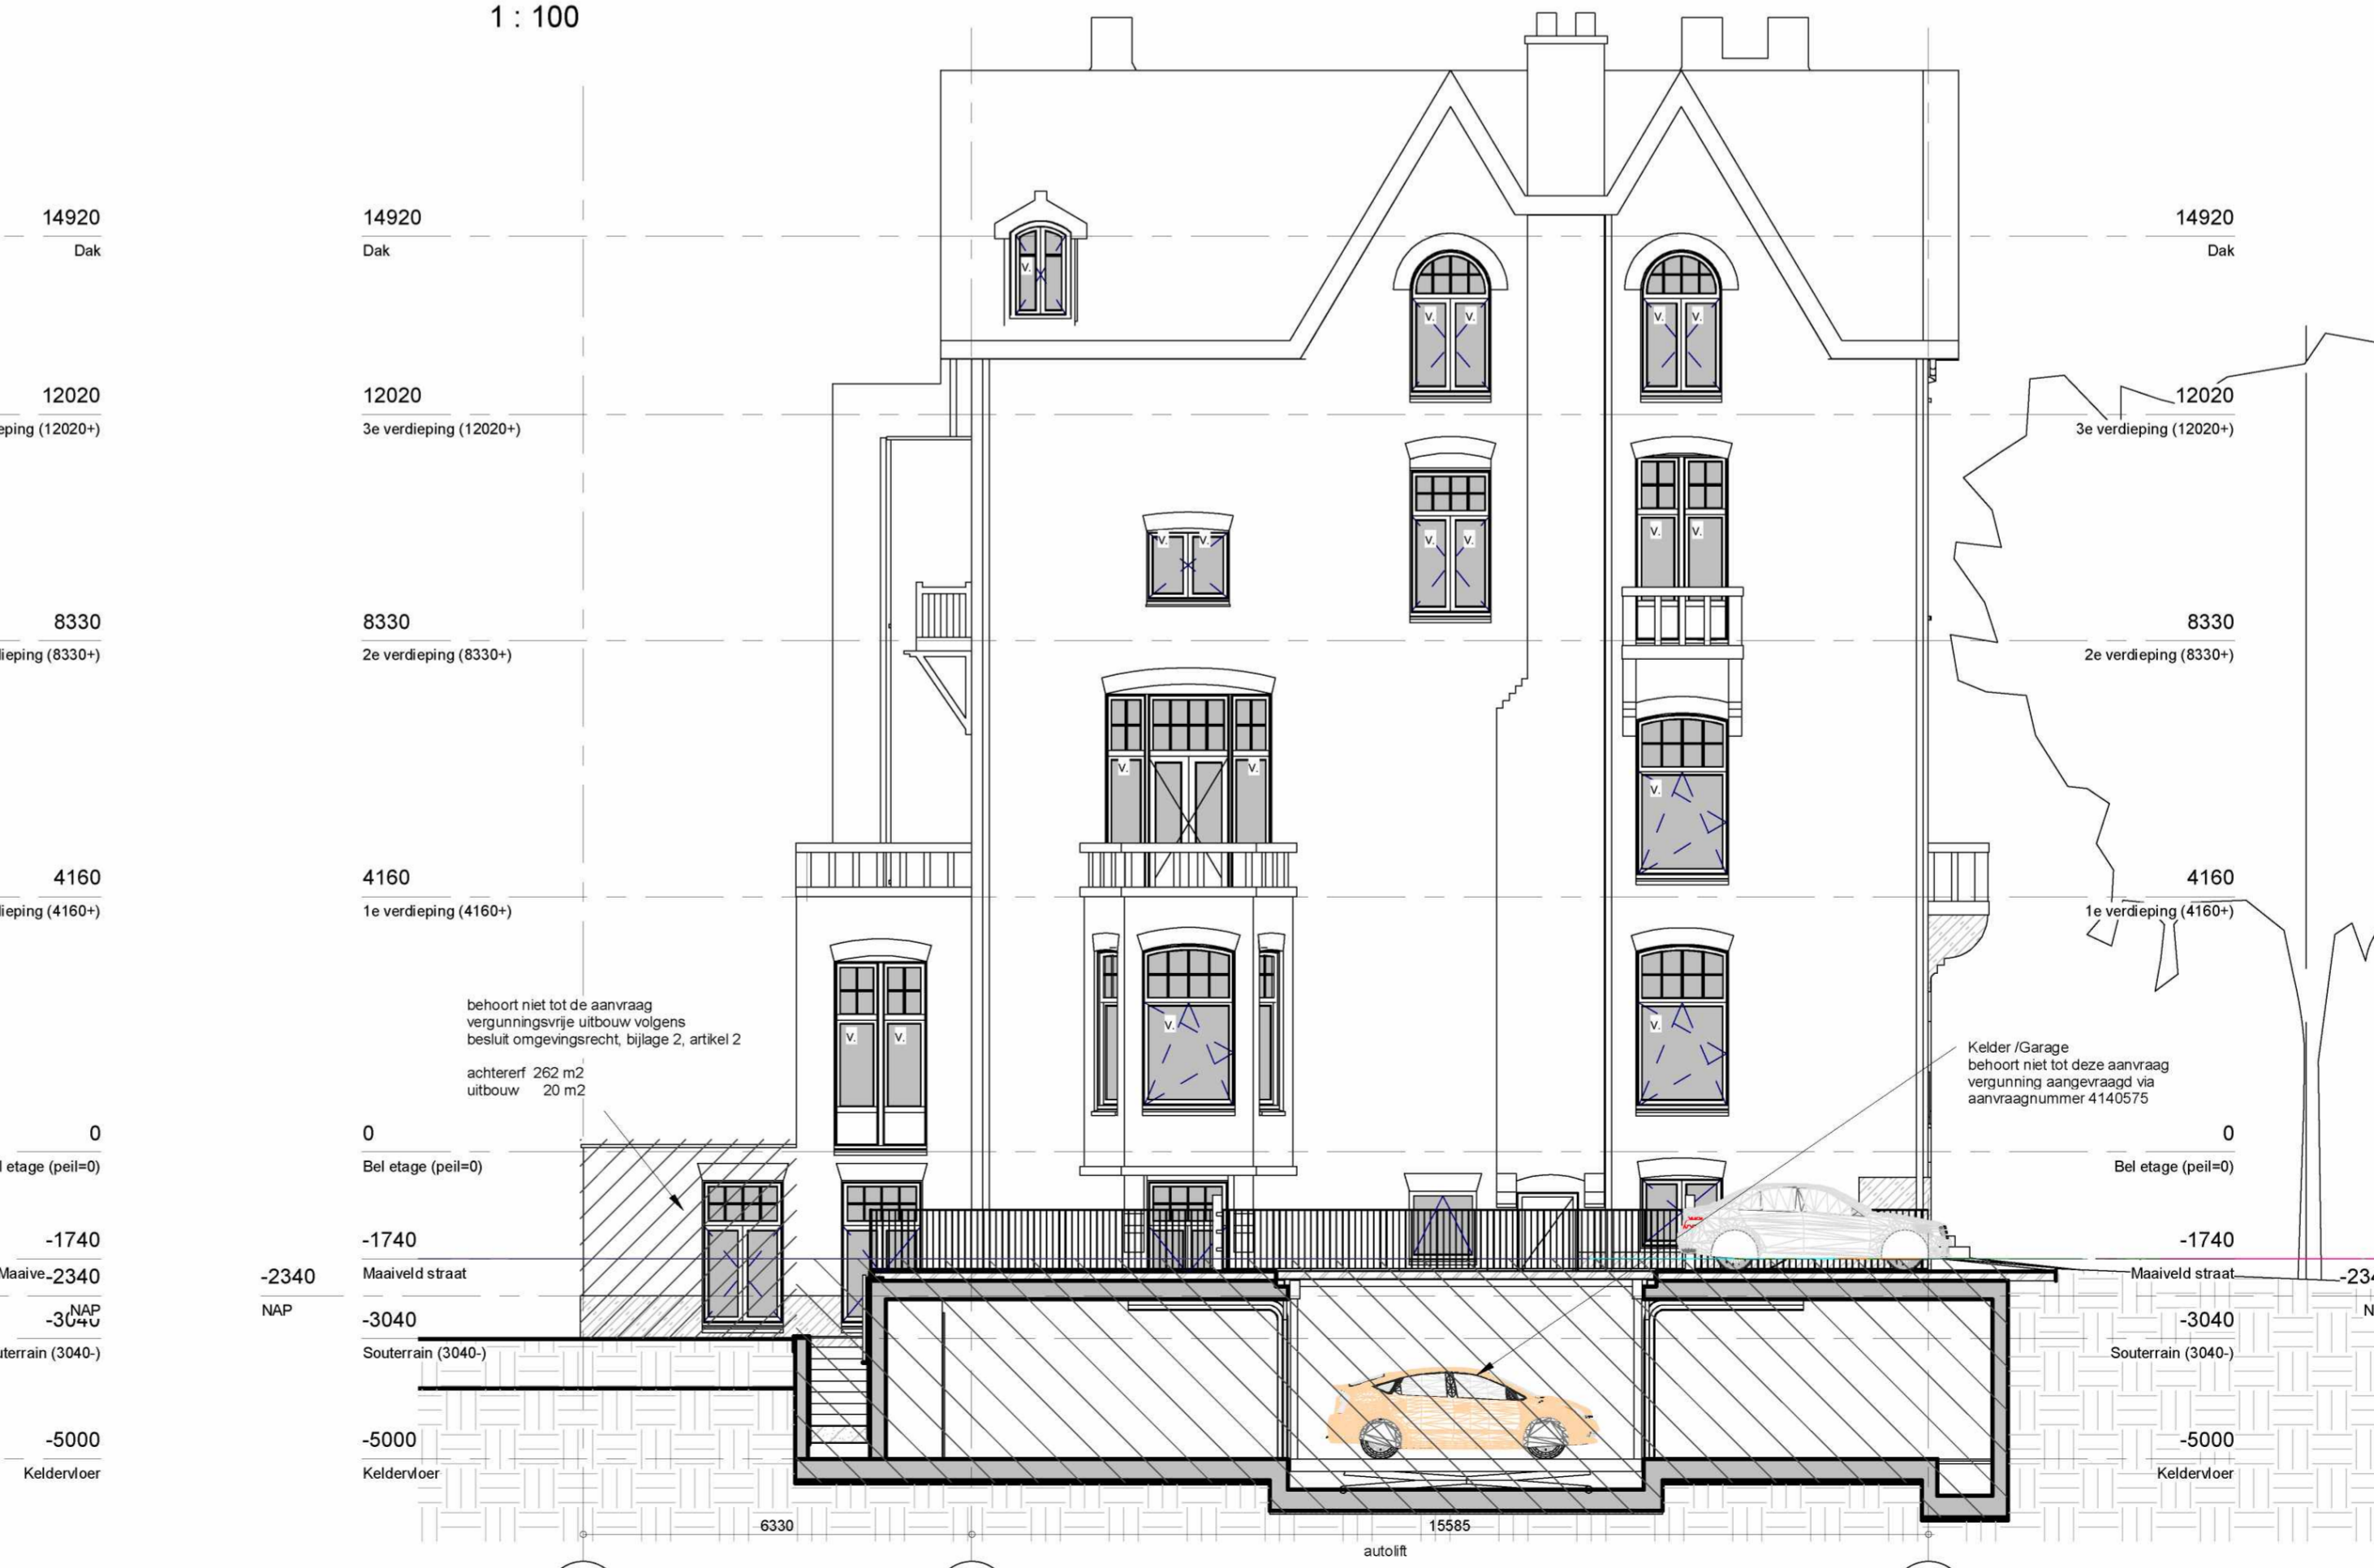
1 : 100

14920
Dak

14920
Dak

14920
Dak

12020
eping (12020+)

12020
3e verdieping (12020+)

12020
3e verdieping (12020+)

8330
ieping (8330+)

8330
2e verdieping (8330+)

8330
2e verdieping (8330+)

4160
ieping (4160+)

4160
1e verdieping (4160+)

4160
1e verdieping (4160+)

behoort niet tot de aanvraag
vergunningsvrije uitbouw volgens
besluit omgevingsrecht, bijlage 2, artikel 2

achtererf 262 m2
uitbouw 20 m2

Kelder /Garage
behoort niet tot deze aanvraag
vergunning aangevraagd via
aanvraagnummer 4140575

0
l etage (peil=0)

0
Bel etage (peil=0)

0
Bel etage (peil=0)

-1740
Maaive-2340
-3040 NAP

-2340
NAP

-1740
Maaiveld straat

-3040
Souterrain (3040-)

-1740
Maaiveld straat

-3040
Souterrain (3040-)

-23
N

uterrain (3040-)

-5000
Keldervloer

-5000
Keldervloer

-5000
Keldervloer

V.

6330
15585
autolift